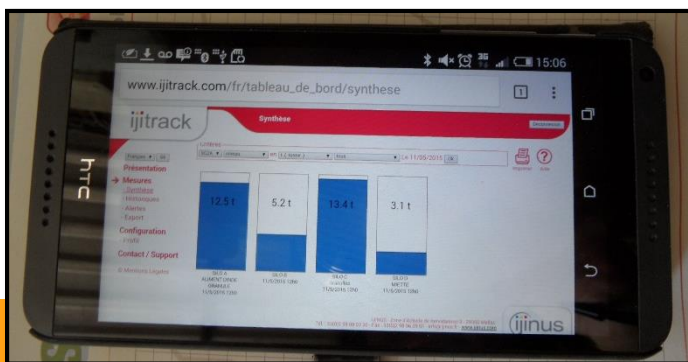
15:06

www.ijitrack.com/fr/tableau_de_bord/synthese

1

htc

ijitrack

Synthèse

Déconnexion

Français

Présentation

→ Mesures

Synthèse

Historiques

Alertes

Export

Configuration

Profil

Contact / Support

Mentions Légales

Le 11/05/2015

Imprimer

Aide

12.5 t

5.2 t

13.4 t

3.1 t

SILO A ALIMENT ORGE GRANULÉ 11/5/2015 12h0

SILO B 11/5/2015 12h0

SILO C 11/5/2015 12h0

SILO D MIXTE 11/5/2015 12h0

ijinus